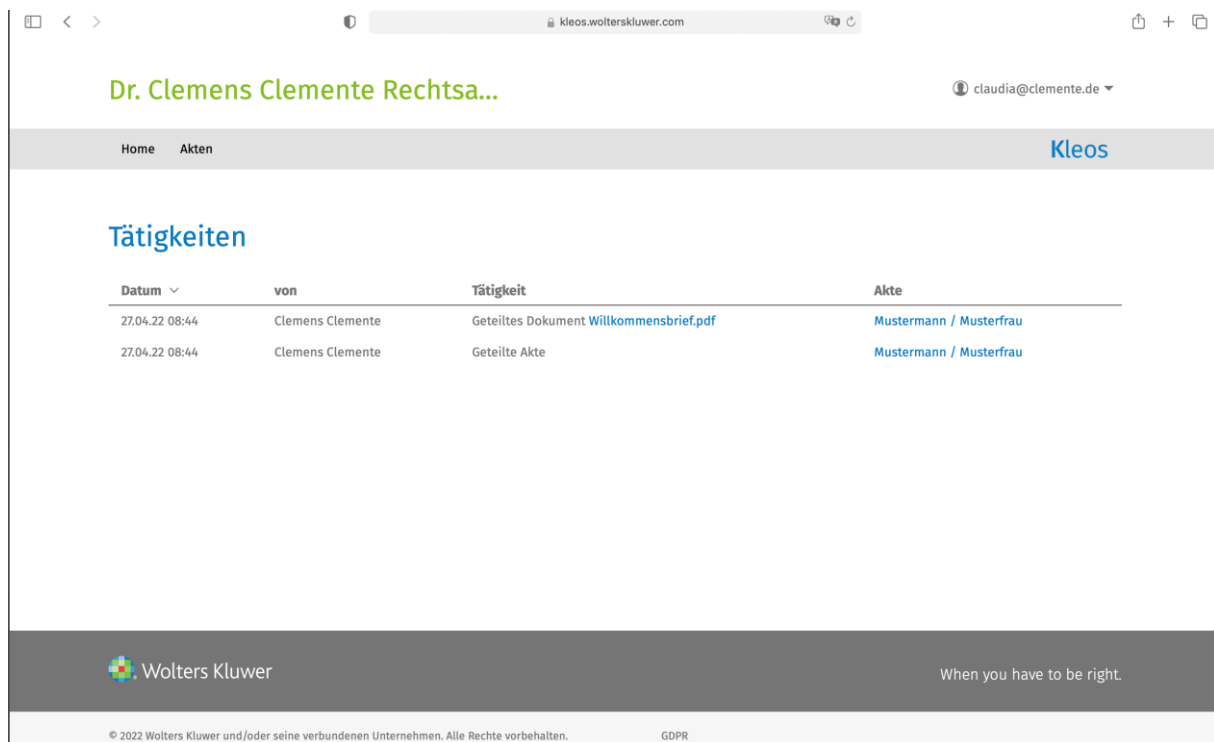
kleos.wolterskluwer.com

Dr. Clemens Clemente Rechtsa...

claudia@clemente.de

Home Akten

Kleos

Tätigkeiten

| Datum | von | Tätigkeit | Akte |
|---|---|---|---|
| 27.04.22 08:44 | Clemens Clemente | Geteiltes Dokument Willkommensbrief.pdf | Mustermann / Musterfrau |
| 27.04.22 08:44 | Clemens Clemente | Geteilte Akte | Mustermann / Musterfrau |

Wolters Kluwer

When you have to be right.

© 2022 Wolters Kluwer und/oder seine verbundenen Unternehmen. Alle Rechte vorbehalten.

GDPR